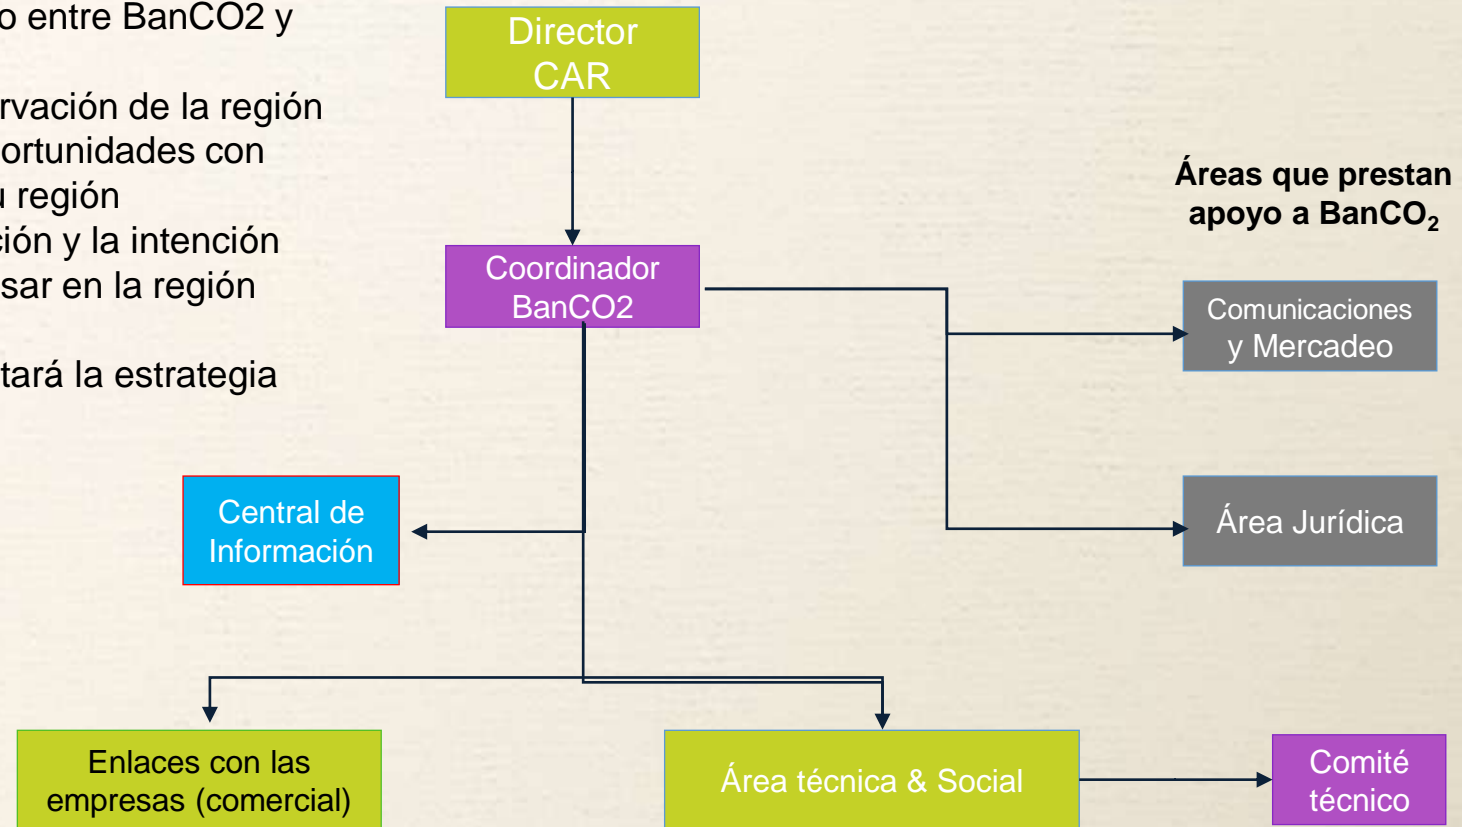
o entre BanCO2 y

rvación de la región
ortunidades con
ı región
ión y la intención
sar en la región

tará la estrategia

Director CAR

Coordinador BanCO2

Áreas que prestan apoyo a BanCO$_2$

Comunicaciones y Mercadeo

Área Jurídica

Central de Información

Enlaces con las empresas (comercial)

Área técnica & Social

Comité técnico